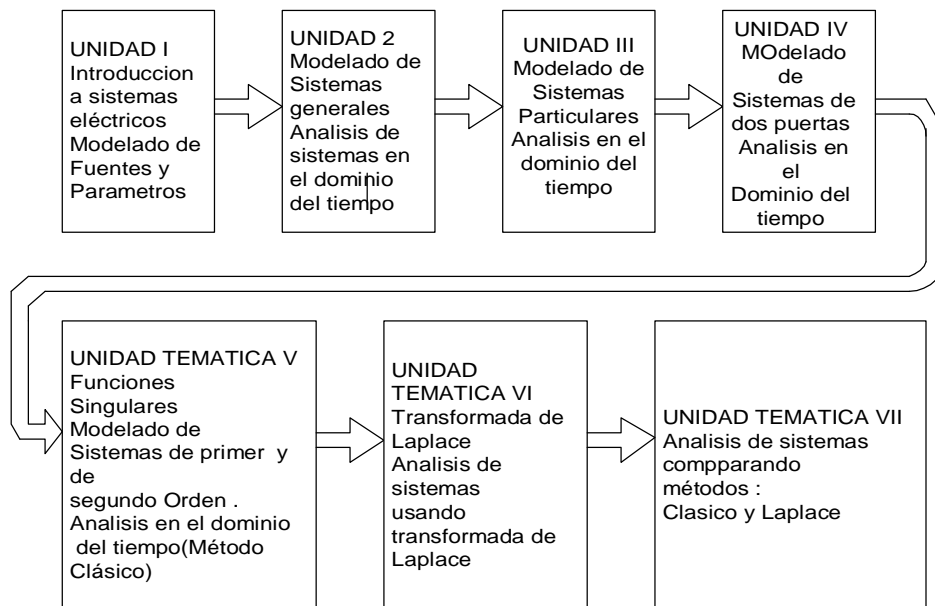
UNIDAD I
Introduccion a sistemas eléctricos
Modelado de Fuentes y Parametros

UNIDAD 2
Modelado de Sistemas generales
Analisis de sistemas en el dominio del tiempo

UNIDAD III
Modelado de Sistemas Particulares
Analisis en el dominio del tiempo

UNIDAD IV
MOdelado de Sistemas de dos puertas
Analisis en el Dominio del tiempo

UNIDAD TEMATICA V
Funciones Singulares
Modelado de Sistemas de primer y de segundo Orden .
Analisis en el dominio del tiempo(Método Clásico)

UNIDAD TEMATICA VI
Transformada de Laplace
Analisis de sistemas usando transformada de Laplace

UNIDAD TEMATICA VII
Analisis de sistemas compparando métodos :
Clasico y Laplace